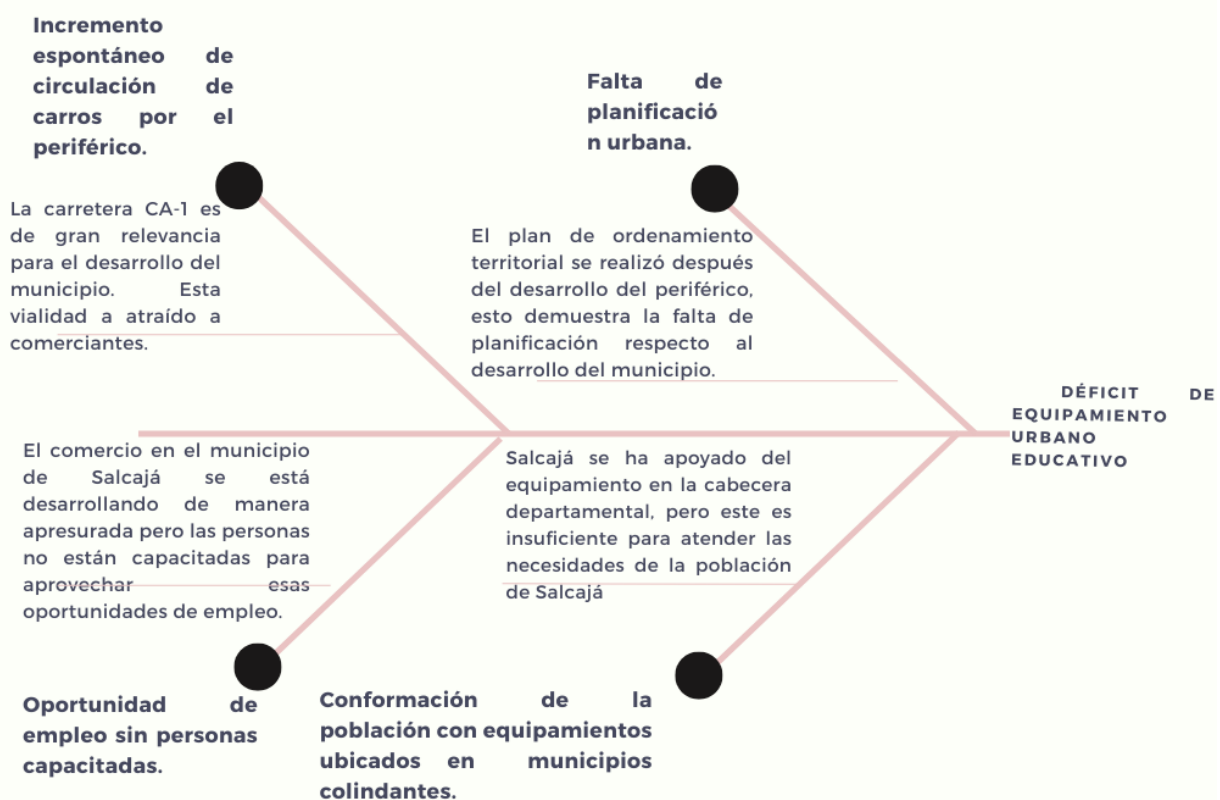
Incremento espontáneo de circulación de carros por el periférico.

La carretera CA-1 es de gran relevancia para el desarrollo del municipio. Esta vialidad a atraído a comerciantes.

Falta de planificació n urbana.

El plan de ordenamiento territorial se realizó después del desarrollo del periférico, esto demuestra la falta de planificación respecto al desarrollo del municipio.

DÉFICIT DE EQUIPAMIENTO URBANO EDUCATIVO

El comercio en el municipio de Salcajá se está desarrollando de manera apresurada pero las personas no están capacitadas para aprovechar esas oportunidades de empleo.

Salcajá se ha apoyado del equipamiento en la cabecera departamental, pero este es insuficiente para atender las necesidades de la población de Salcajá

Oportunidad de empleo sin personas capacitadas.

Conformación de la población con equipamientos ubicados en municipios colindantes.